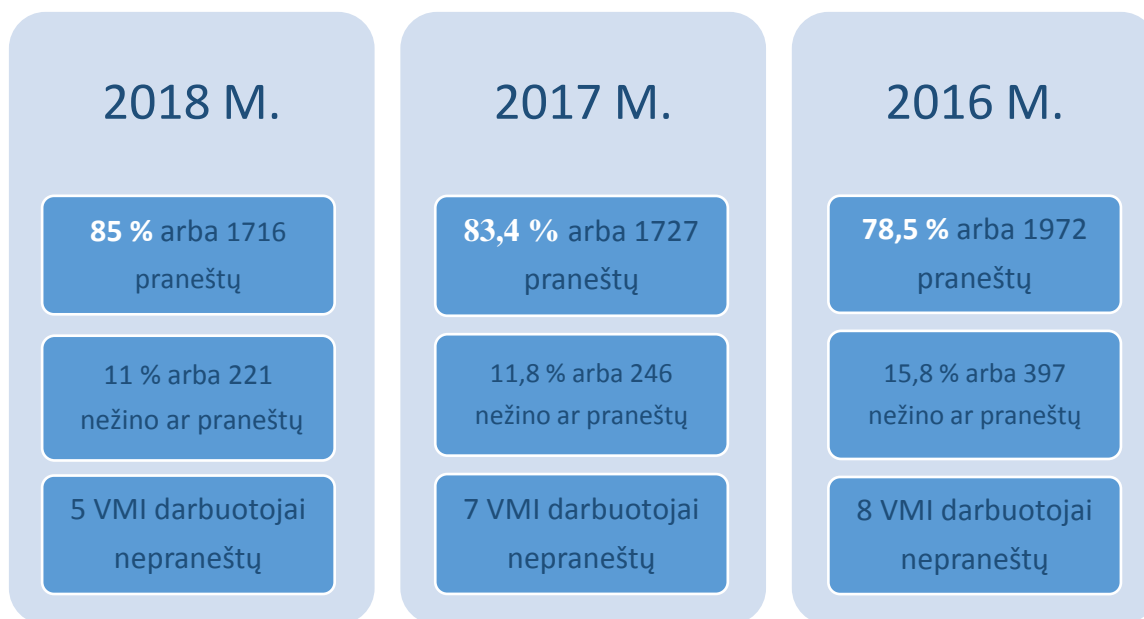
2018 M.

85 % arba 1716 praneštų

11 % arba 221 nežino ar praneštų

5 VMI darbuotojai nepraneštų

2017 M.

83,4 % arba 1727 praneštų

11,8 % arba 246 nežino ar praneštų

7 VMI darbuotojai nepraneštų

2016 M.

78,5 % arba 1972 praneštų

15,8 % arba 397 nežino ar praneštų

8 VMI darbuotojai nepraneštų